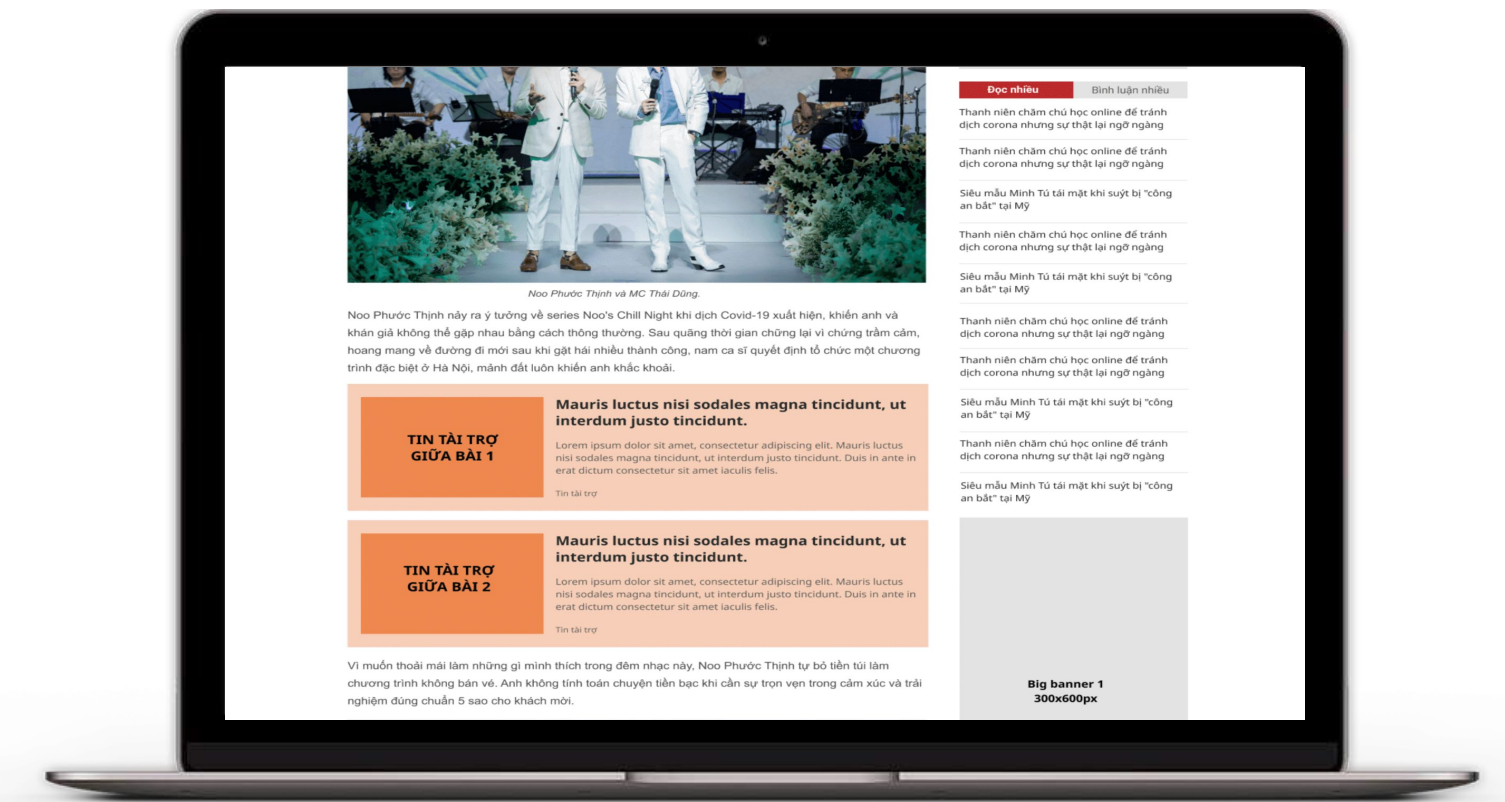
Noo Phước Thịnh và MC Thái Dũng.

Noo Phước Thịnh nảy ra ý tưởng về series Noo's Chill Night khi dịch Covid-19 xuất hiện, khiến anh và khán giả không thể gặp nhau bằng cách thông thường. Sau quãng thời gian chững lại vì chứng trầm cảm, hoang mang về đường đi mới sau khi gặt hái nhiều thành công, nam ca sĩ quyết định tổ chức một chương trình đặc biệt ở Hà Nội, mảnh đất luôn khiến anh khắc khoải.

TIN TÀI TRỢ GIỮA BÀI 1

Mauris luctus nisi sodales magna tincidunt, ut interdum justo tincidunt.

Lorem ipsum dolor sit amet, consectetur adipiscing elit. Mauris luctus nisi sodales magna tincidunt, ut interdum justo tincidunt. Duis in ante in erat dictum consectetur sit amet iaculis felis.

Tin tài trợ

TIN TÀI TRỢ GIỮA BÀI 2

Mauris luctus nisi sodales magna tincidunt, ut interdum justo tincidunt.

Lorem ipsum dolor sit amet, consectetur adipiscing elit. Mauris luctus nisi sodales magna tincidunt, ut interdum justo tincidunt. Duis in ante in erat dictum consectetur sit amet iaculis felis.

Tin tài trợ

Vì muốn thoải mái làm những gì mình thích trong đêm nhạc này, Noo Phước Thịnh tự bỏ tiền túi làm chương trình không bán vé. Anh không tính toán chuyện tiền bạc khi cần sự trọn vẹn trong cảm xúc và trải nghiệm đúng chuẩn 5 sao cho khách mời.

Đọc nhiều | Bình luận nhiều

Thanh niên chăm chú học online để tránh dịch corona nhưng sự thật lại ngỡ ngàng

Thanh niên chăm chú học online để tránh dịch corona nhưng sự thật lại ngỡ ngàng

Siêu mẫu Minh Tú tái mặt khi suýt bị "công an bắt" tại Mỹ

Thanh niên chăm chú học online để tránh dịch corona nhưng sự thật lại ngỡ ngàng

Siêu mẫu Minh Tú tái mặt khi suýt bị "công an bắt" tại Mỹ

Thanh niên chăm chú học online để tránh dịch corona nhưng sự thật lại ngỡ ngàng

Thanh niên chăm chú học online để tránh dịch corona nhưng sự thật lại ngỡ ngàng

Siêu mẫu Minh Tú tái mặt khi suýt bị "công an bắt" tại Mỹ

Thanh niên chăm chú học online để tránh dịch corona nhưng sự thật lại ngỡ ngàng

Siêu mẫu Minh Tú tái mặt khi suýt bị "công an bắt" tại Mỹ

Big banner 1
300x600px